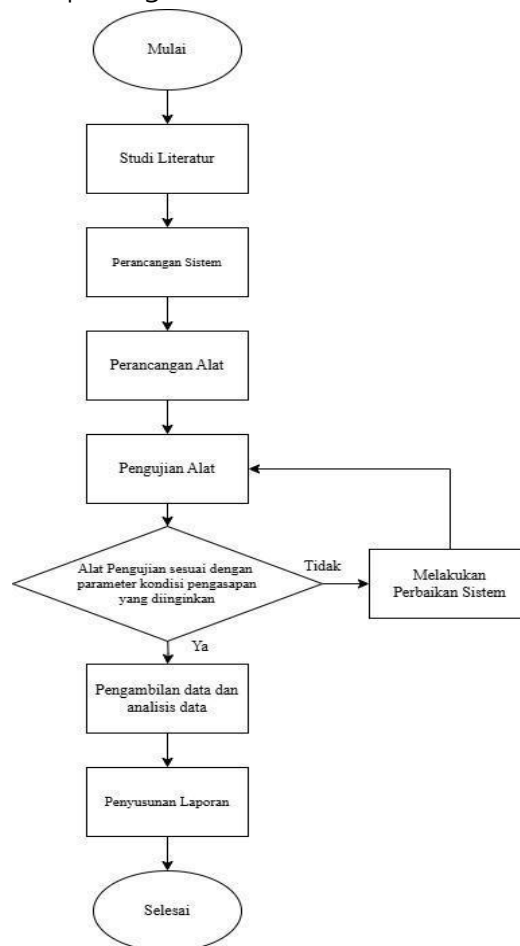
Mulai

Studi Literatur

Perancangan Sistem

Perancangan Alat

Pengujian Alat

Alat Pengujian sesuai dengan parameter kondisi pengasapan yang diinginkan

Tidak

Melakukan Perbaikan Sistem

Ya

Pengambilan data dan analisis data

Penyusunan Laporan

Selesai